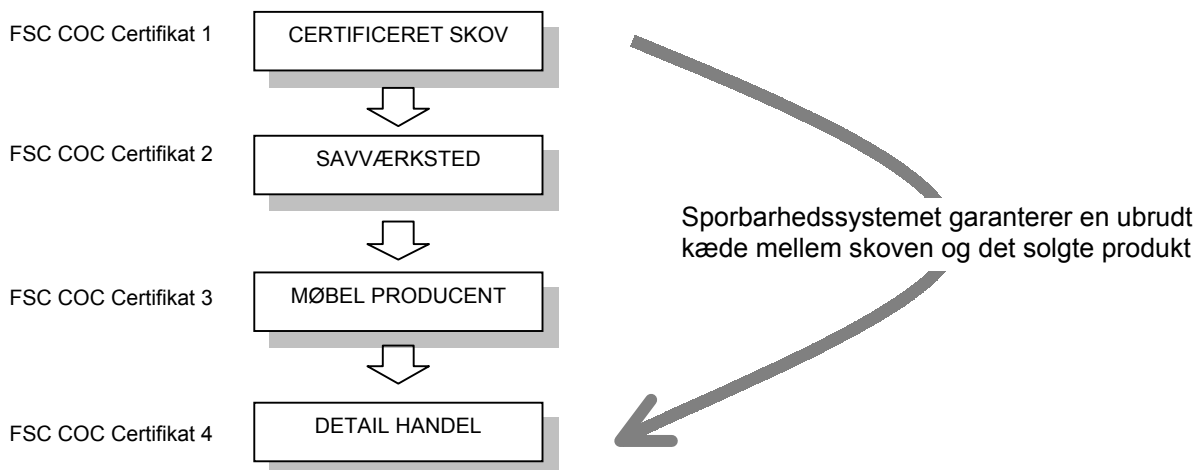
FSC COC Certifikat 1
CERTIFICERET SKOV

FSC COC Certifikat 2
SAVVÆRKSTED

FSC COC Certifikat 3
MØBEL PRODUCENT

FSC COC Certifikat 4
DETAIL HANDEL

Sporbarhedssystemet garanterer en ubrudt kæde mellem skoven og det solgte produkt